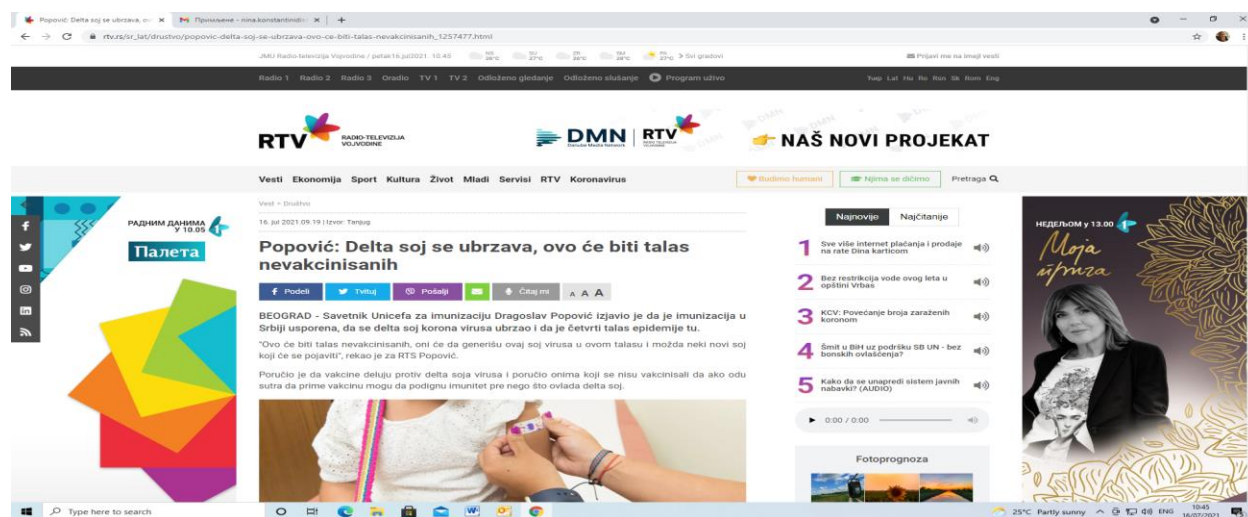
Popović: Delta soj se ubrzava, ov × | Пријављене - nina.konstantinidis × | +

rtv.rs/sr_lat/drustvo/popovic-delta-soj-se-ubrzava-ovo-ce-biti-talas-nevakcinisanih_1257477.html

JMU Radio-televizija Vojvodine / petak16.jul2021. 10:45 | NS 26°C | SU 27°C | ZR 26°C | SM 28°C | PA 27°C | Svi gradovi | Prijavi me na imejl vesti

Radio 1 Radio 2 Radio 3 Gradio TV 1 TV 2 Odloženo gledanje Odloženo slušanje Program uživo | Ćир Lat Hu Ro Rsn Sk Rom Eng

RTV RADIO-TELEVIZIJA VOJVODINE

DMN | RTV

NAŠ NOVI PROJEKAT

Vesti Ekonomija Sport Kultura Život Mladi Servisi RTV Koronavirus | Budimo humani | Njima se dičimo | Pretraga

РАДНИМ ДАНИМА У 10.05

Палета

Vesti » Društvo

16. jul 2021 09:19 | Izvor: Tanjug

Popović: Delta soj se ubrzava, ovo će biti talas nevakcinisanih

Podeli | Tvituj | Pošalji | Čitaj mi | A A A

BEOGRAD - Savetnik Unicefa za imunizaciju Dragoslav Popović izjavio je da je imunizacija u Srbiji usporena, da se delta soj korona virusa ubrzao i da je četvrti talas epidemije tu.

"Ovo će biti talas nevakcinisanih, oni će da generišu ovaj soj virusa u ovom talasu i možda neki novi soj koji će se pojaviti", rekao je za RTS Popović.

Poručio je da vakcine deluju protiv delta soja virusa i poručio onima koji se nisu vakcinisali da ako odu sutra da prime vakcinu mogu da podignu imunitet pre nego što ovlada delta soj.

Najnovije | Najčitanije

1 Sve više internet plaćanja i prodaje na rate Dina karticom

2 Bez restrikcija vode ovog leta u opštini Vrbas

3 KCV: Povećanje broja zaraženih koronom

4 Šmit u BiH uz podršku SB UN - bez bonskih ovlašćenja?

5 Kako da se unapredi sistem javnih nabavki? (AUDIO)

0:00 / 0:00

Fotoprognoza

НЕДЕЉОМ у 13.00

Moja úpuna

Type here to search

25°C Partly sunny ENG 10:45 16/07/2021